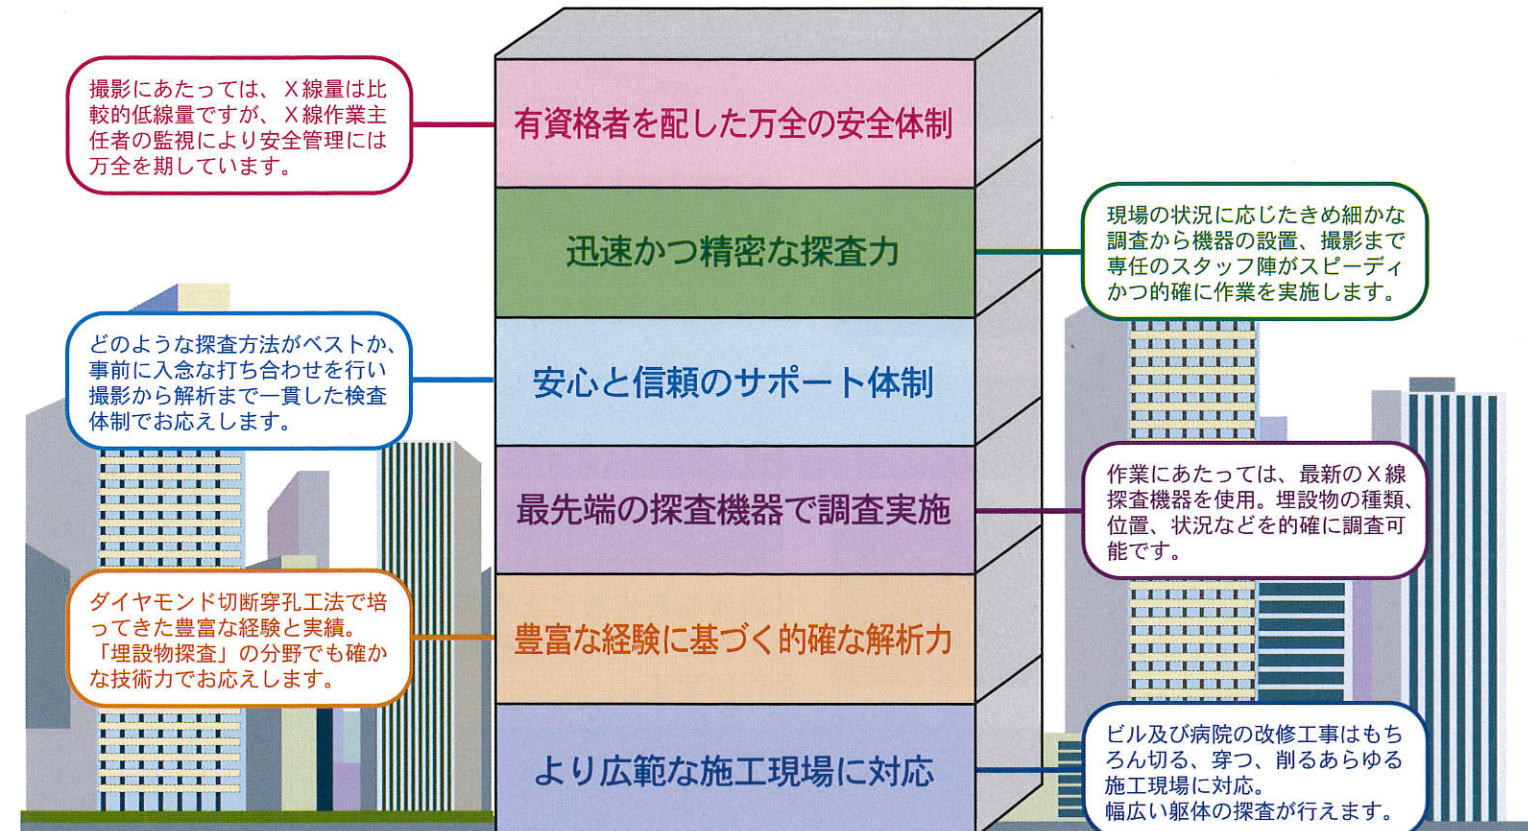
撮影にあたっては、X線量は比較的低線量ですが、X線作業主任者の監視により安全管理には万全を期しています。

有資格者を配した万全の安全体制

迅速かつ精密な探査力

現場の状況に応じたきめ細かな調査から機器の設置、撮影まで専任のスタッフ陣がスピーディかつ的確に作業を実施します。

どのような探査方法がベストか、事前に入念な打ち合わせを行い撮影から解析まで一貫した検査体制でお応えします。

安心と信頼のサポート体制

最先端の探査機器で調査実施

作業にあたっては、最新のX線探査機器を使用。埋設物の種類、位置、状況などを的確に調査可能です。

ダイヤモンド切断穿孔工法で培ってきた豊富な経験と実績。「埋設物探査」の分野でも確かな技術力でお応えします。

豊富な経験に基づく的確な解析力

より広範な施工現場に対応

ビル及び病院の改修工事はもちろん切る、穿つ、削るあらゆる施工現場に対応。幅広い躯体の探査が行えます。